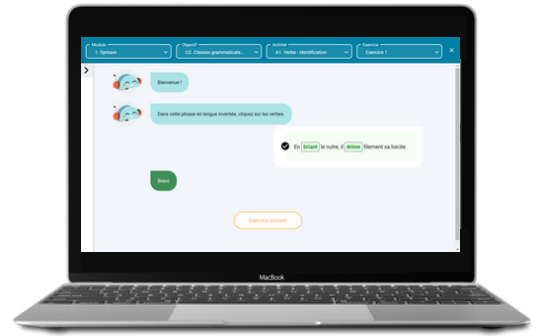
Module
1. Syntaxe

Objectif
O2. Classes grammaticale...

Activité
A1. Verbe : identification

Exercice
Exercice 1

Bienvenue !

Dans cette phrase en langue inventée, cliquez sur les verbes.

En briant le nutre, il drime filement sa loicite.

Bravo

Exercice suivant

MacBook